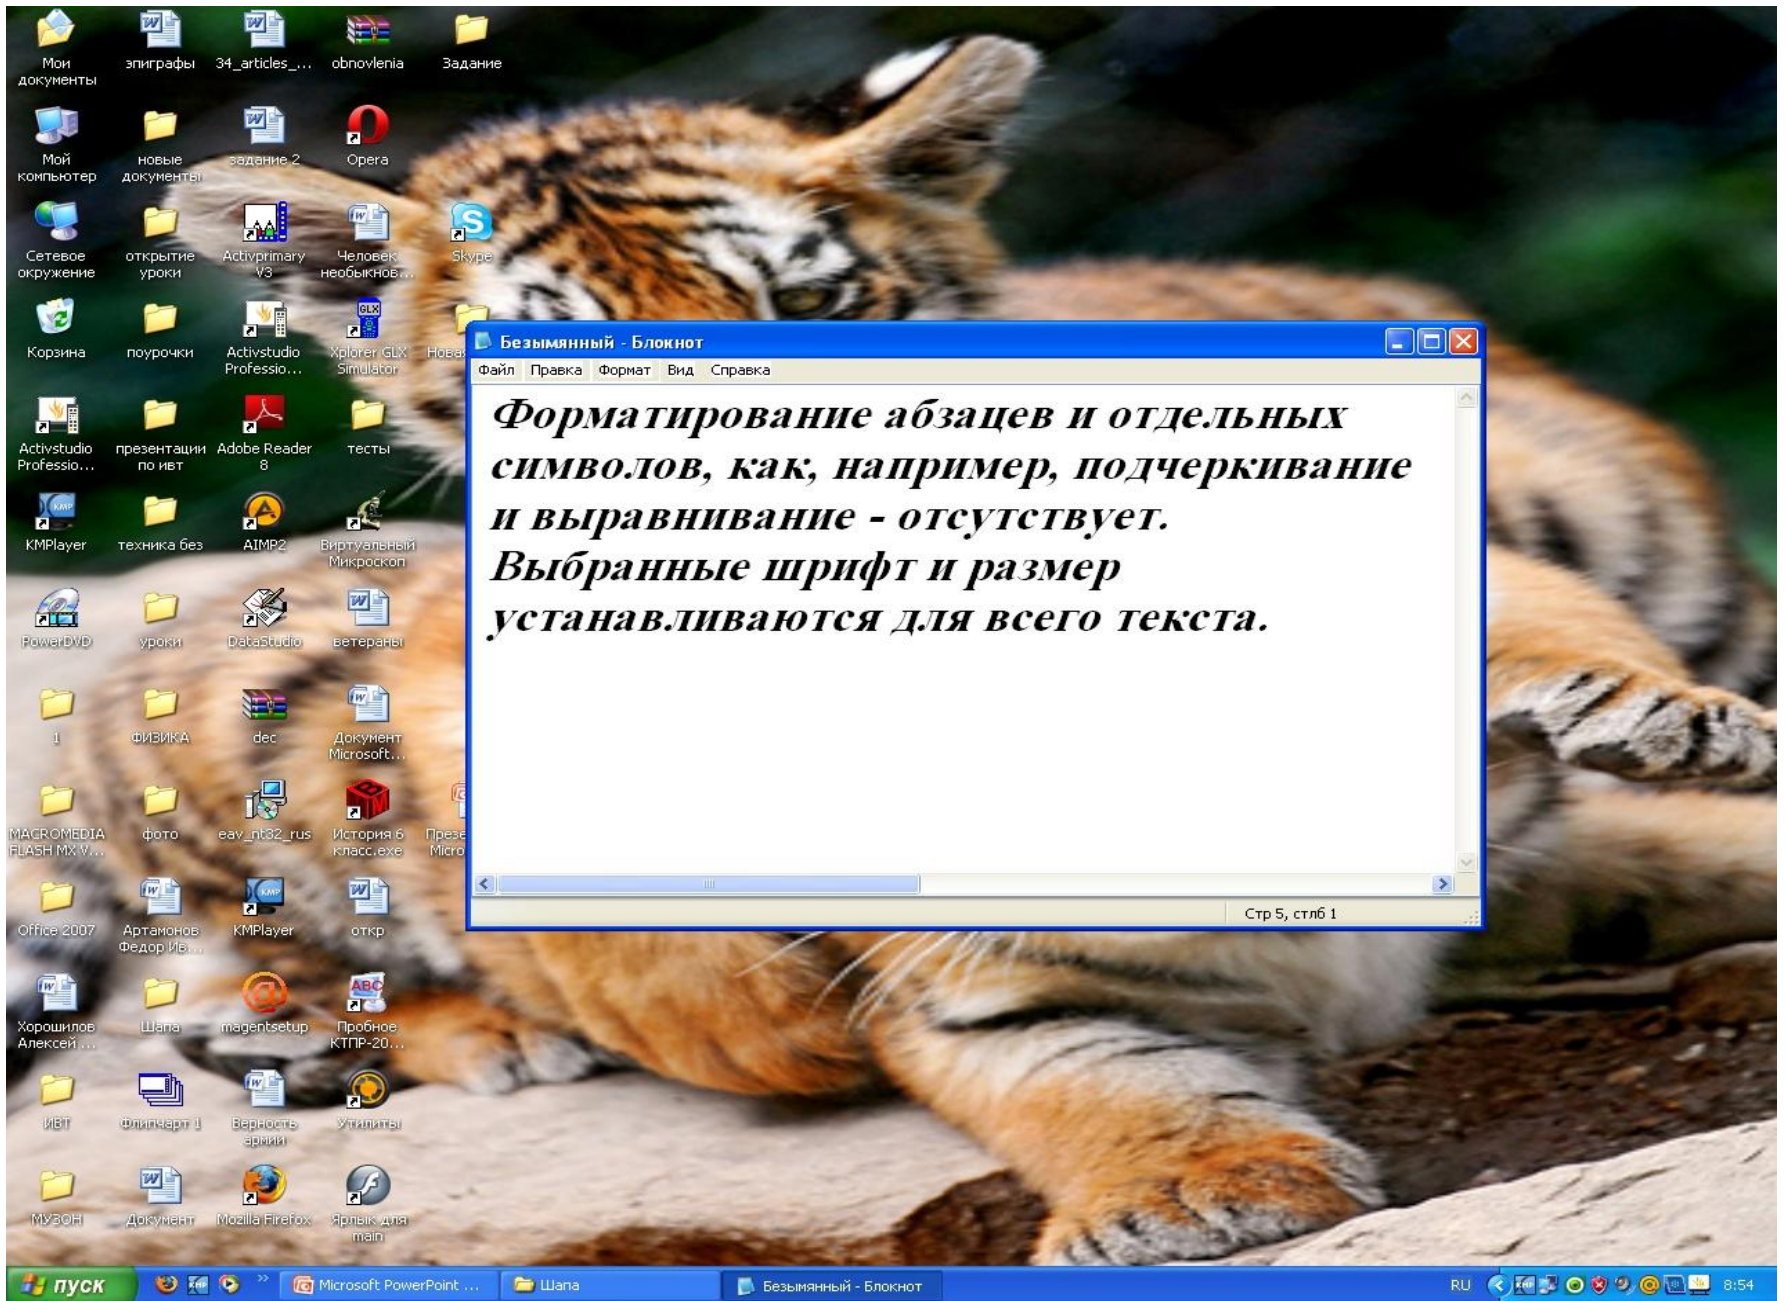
Мои документы
эпиграфы
34_articles_...
obnovlenia
Задание

Мой компьютер
новые документы
задание 2
Opera

Сетевое окружение
открытые уроки
Activprimary V3
Человек необыкнов...
Skype

Корзина
поурочки
Activstudio Professio...
Xplorer GLX Simulator
Нова

Activstudio Professio...
презентации по ивт
Adobe Reader 8
тесты

KMPlayer
техника без
AIMP2
Виртуальный Микроскоп

PowerDVD
уроки
DataStudio
ветераны

1
ФИЗИКА
dec
Документ Microsoft...

MACROMEDIA FLASH MX V...
фото
eav_nt32_rus
История 6 класс.exe
Презе Micro

Office 2007
Артамонов Федор Ив...
KMPlayer
откр

Хорошилов Алексей ...
Шапа
magentsetup
Пробное КТПР-20...

ИВТ
Флипчарт 1
Верность армии
Утилиты

МУЗОН
Документ
Mozilla Firefox
Ярлык для main

Безымянный - Блокнот
Файл Правка Формат Вид Справка

Форматирование абзацев и отдельных символов, как, например, подчеркивание и выравнивание - отсутствует.
Выбранные шрифт и размер устанавливаются для всего текста.

Стр 5, стлб 1

пуск
Microsoft PowerPoint ...
Шапа
Безымянный - Блокнот
RU
8:54